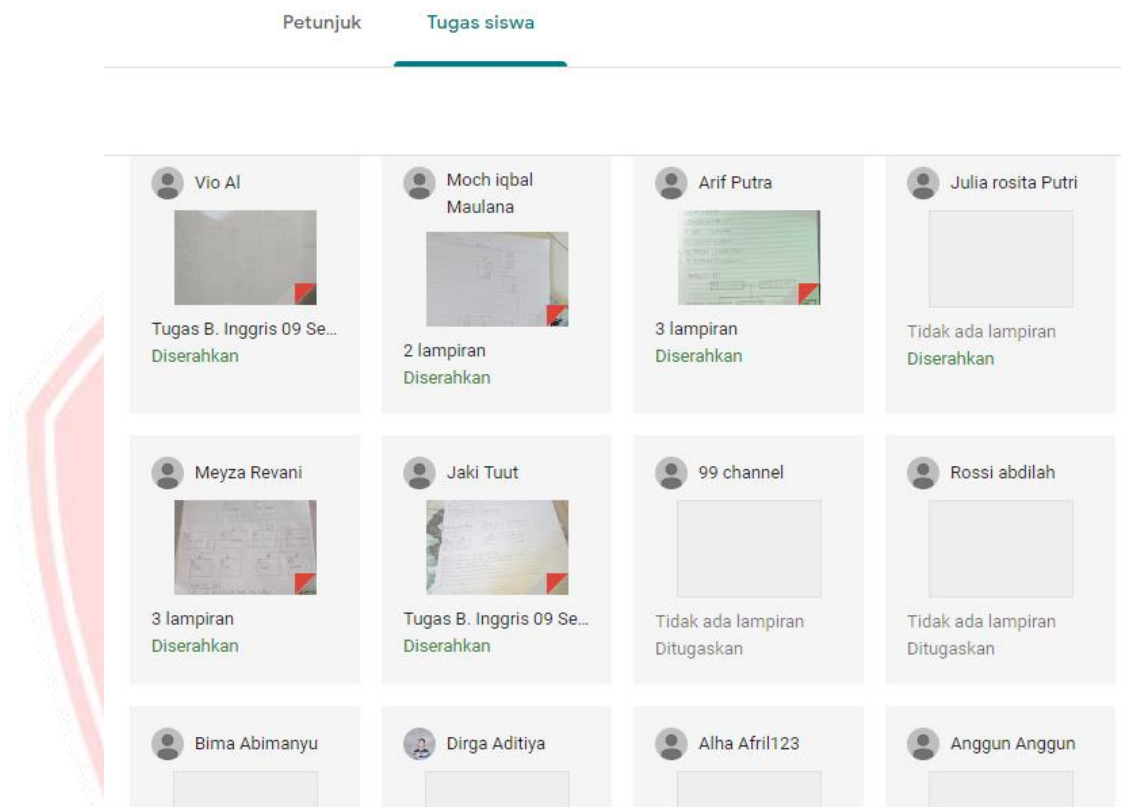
Petunjuk

Tugas siswa

Vio Al
Tugas B. Inggris 09 Se...
Diserahkan

Moch iqbal Maulana
2 lampiran
Diserahkan

Arif Putra
3 lampiran
Diserahkan

Julia rosita Putri
Tidak ada lampiran
Diserahkan

Meyza Revani
3 lampiran
Diserahkan

Jaki Tuut
Tugas B. Inggris 09 Se...
Diserahkan

99 channel
Tidak ada lampiran
Ditugaskan

Rossi abdilah
Tidak ada lampiran
Ditugaskan

Bima Abimanyu

Dirga Aditiya

Alha Afril123

Anggun Anggun